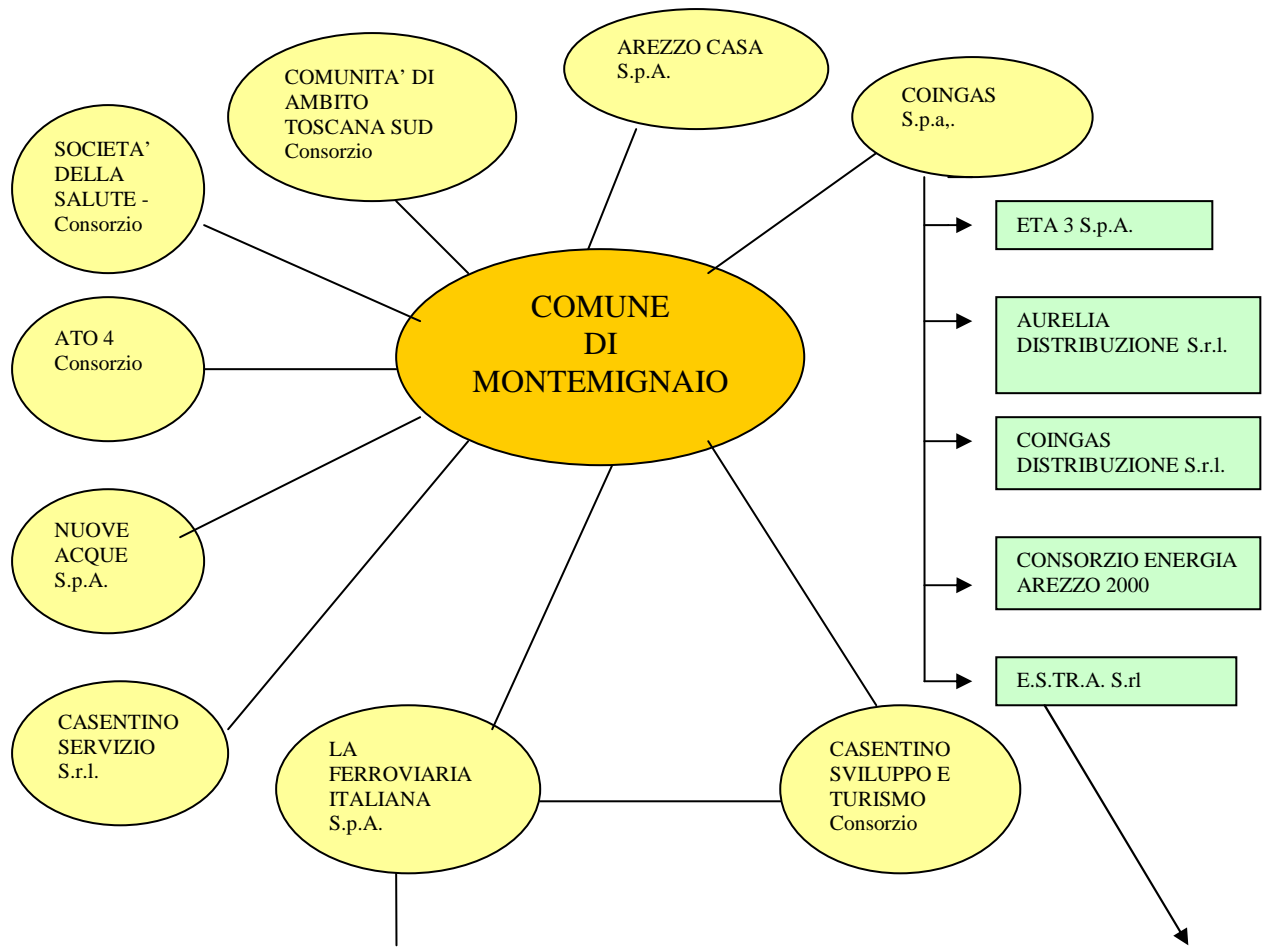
COMUNITA' DI AMBITO TOSCANA SUD Consorzio

AREZZO CASA S.p.A.

COINGAS S.p.a,.

SOCIETA' DELLA SALUTE - Consorzio

ETA 3 S.p.A.

COMUNE DI MONTEMIGNAIO

ATO 4 Consorzio

AURELIA DISTRIBUZIONE S.r.l.

COINGAS DISTRIBUZIONE S.r.l.

NUOVE ACQUE S.p.A.

CONSORZIO ENERGIA AREZZO 2000

E.S.TR.A. S.rl

CASENTINO SERVIZIO S.r.l.

LA FERROVIARIA ITALIANA S.p.A.

CASENTINO SVILUPPO E TURISMO Consorzio